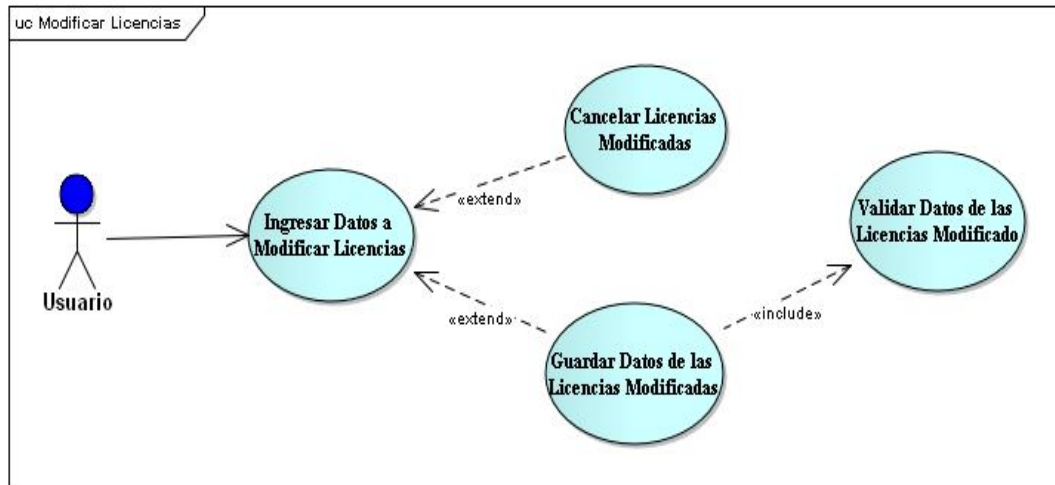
uc Modificar Licencias

Cancelar Licencias Modificadas

«extend»

Ingresar Datos a Modificar Licencias

Validar Datos de las Licencias Modificado

Usuario

«extend»

«include»

Guardar Datos de las Licencias Modificadas